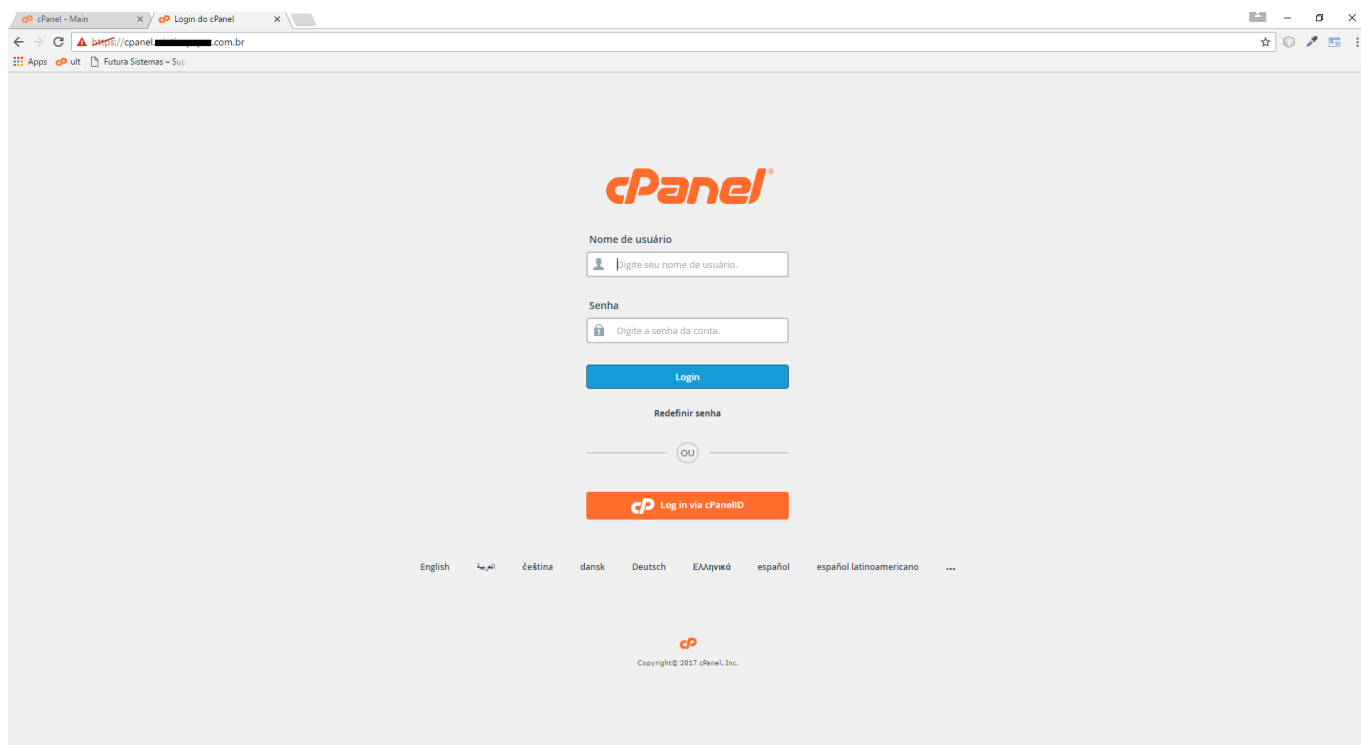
cPanel - Main
Login do cPanel

https://cpanel.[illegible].com.br

Apps ult Futura Sistemas – Sup

cPanel

Nome de usuário
Digite seu nome de usuário.

Senha
Digite a senha da conta.

Login

Redefinir senha

OU

Log in via cPanelID

English العربية čeština dansk Deutsch Ελληνικά español español latinoamericano ...

Copyright© 2017 cPanel, Inc.